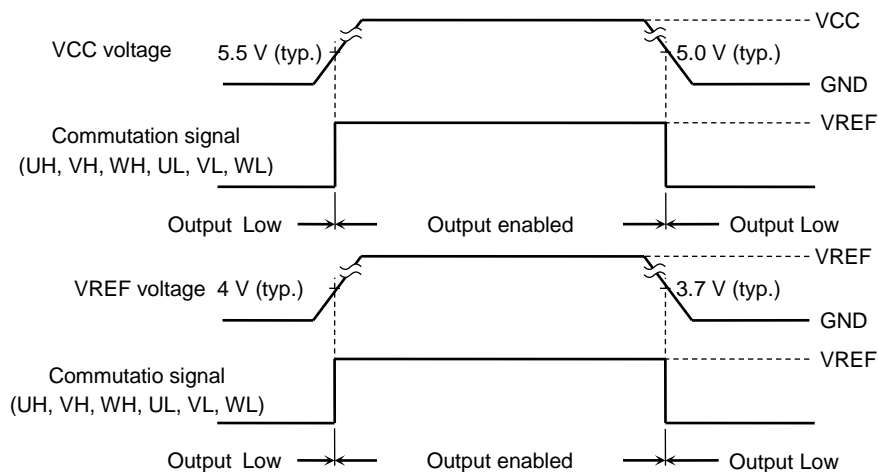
VCC voltage 5.5 V (typ.)

VCC

5.0 V (typ.)

GND

Commutation signal (UH, VH, WH, UL, VL, WL)

VREF

Output Low

Output enabled

Output Low

VREF voltage 4 V (typ.)

VREF

3.7 V (typ.)

GND

Commutatio signal (UH, VH, WH, UL, VL, WL)

VREF

Output Low

Output enabled

Output Low